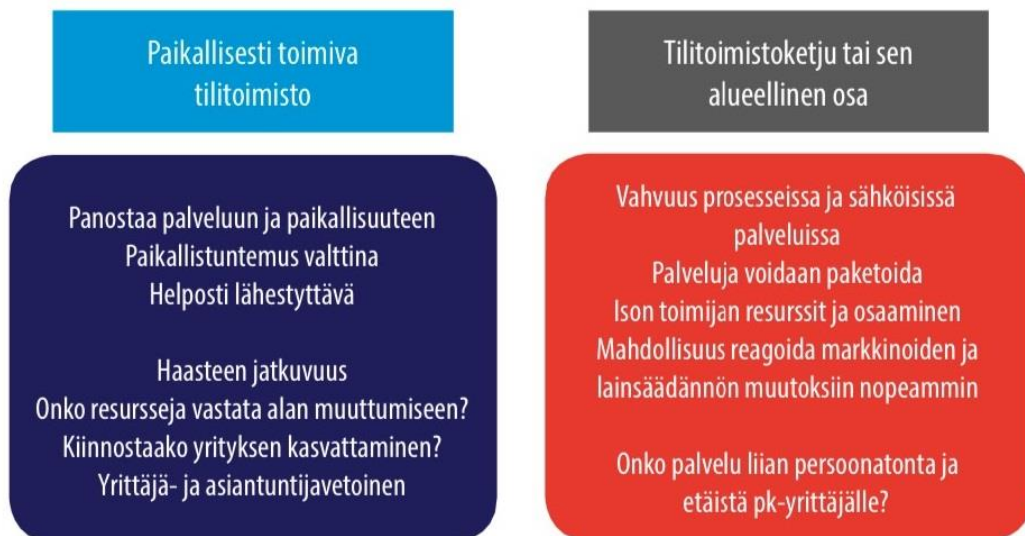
Paikallisesti toimiva tilitoimisto

Panostaa palveluun ja paikallisuuteen
Paikallistuntemus valttina
Helposti lähestyttävä

Haasteen jatkuvuus
Onko resursseja vastata alan muuttumiseen?
Kiinnostaako yrityksen kasvattaminen?
Yrittäjä- ja asiantuntijavetoinen

Tilitoimistoketju tai sen alueellinen osa

Vahvuus prosesseissa ja sähköisissä palveluissa
Palveluja voidaan paketoida
Ison toimijan resurssit ja osaaminen
Mahdollisuus reagoida markkinoiden ja lainsäädännön muutoksiin nopeammin

Onko palvelu liian persoonatonta ja etäistä pk-yrittäjälle?